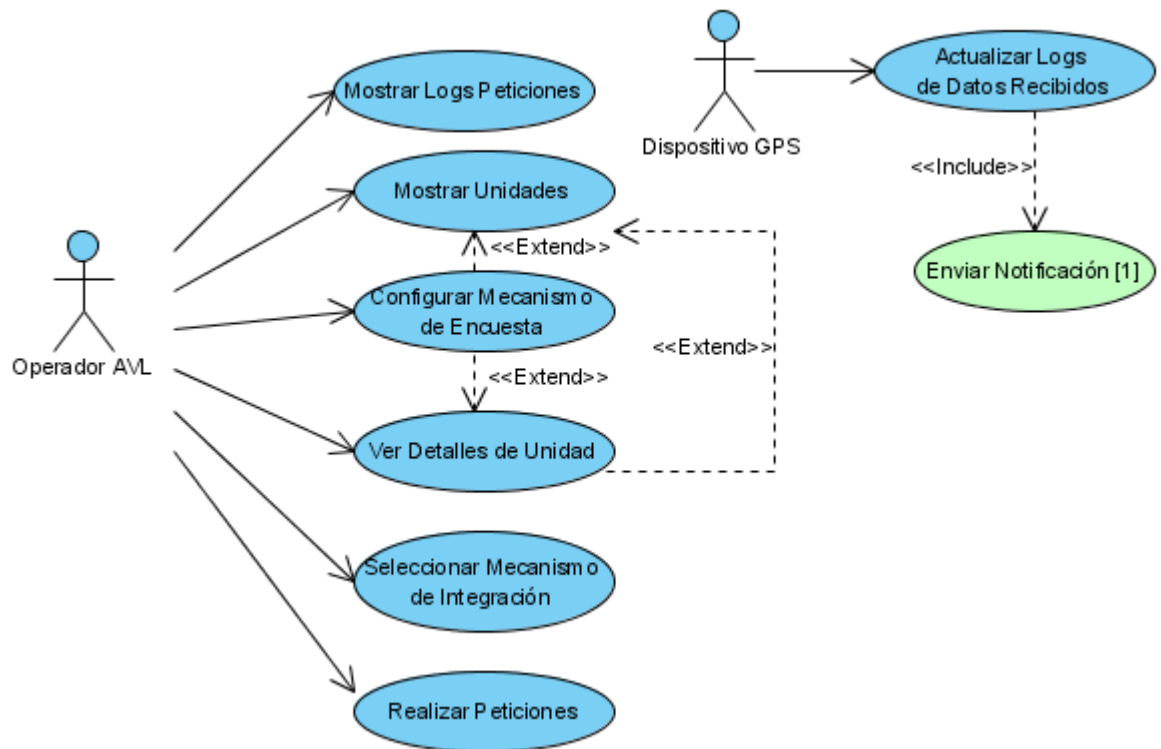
Dispositivo GPS

Actualizar Logs de Datos Recibidos

<<Include>>

Enviar Notificación [1]

Mostrar Logs Peticiones

Mostrar Unidades

<<Extend>>

Operador AVL

Configurar Mecanismo de Encuesta

<<Extend>>

<<Extend>>

Ver Detalles de Unidad

Seleccionar Mecanismo de Integración

Realizar Peticiones